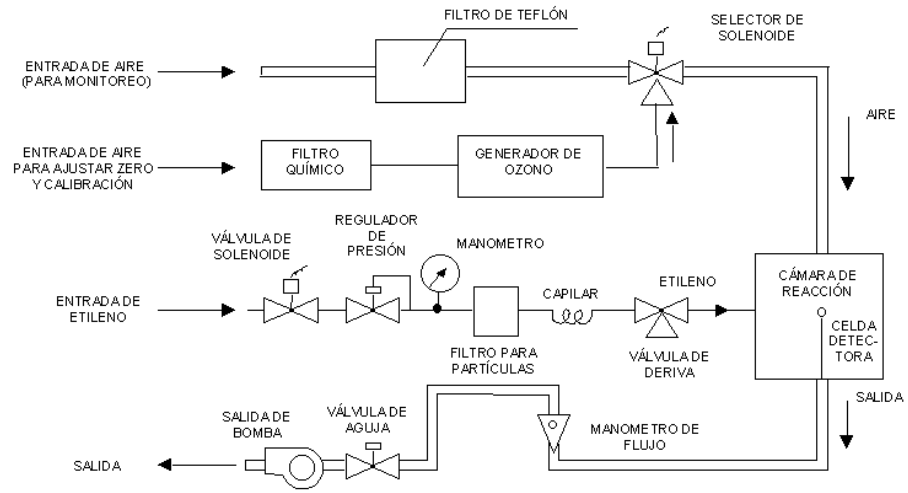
FILTRO DE TEFLÓN

SELECTOR DE SOLENOIDE

ENTRADA DE AIRE (PARA MONITOREO)

ENTRADA DE AIRE PARA AJUSTAR ZERO Y CALIBRACIÓN

FILTRO QUÍMICO

GENERADOR DE OZONO

AIRE

REGULADOR DE PRESIÓN

VÁLVULA DE SOLENOIDE

MANOMETRO

ENTRADA DE ETILENO

CAPILAR

ETILENO

CÁMARA DE REACCIÓN

CELDA DETECTORA

FILTRO PARA PARTÍCULAS

VÁLVULA DE DERIVA

SALIDA

SALIDA DE BOMBA

VÁLVULA DE AGUJA

MANOMETRO DE FLUJO

SALIDA